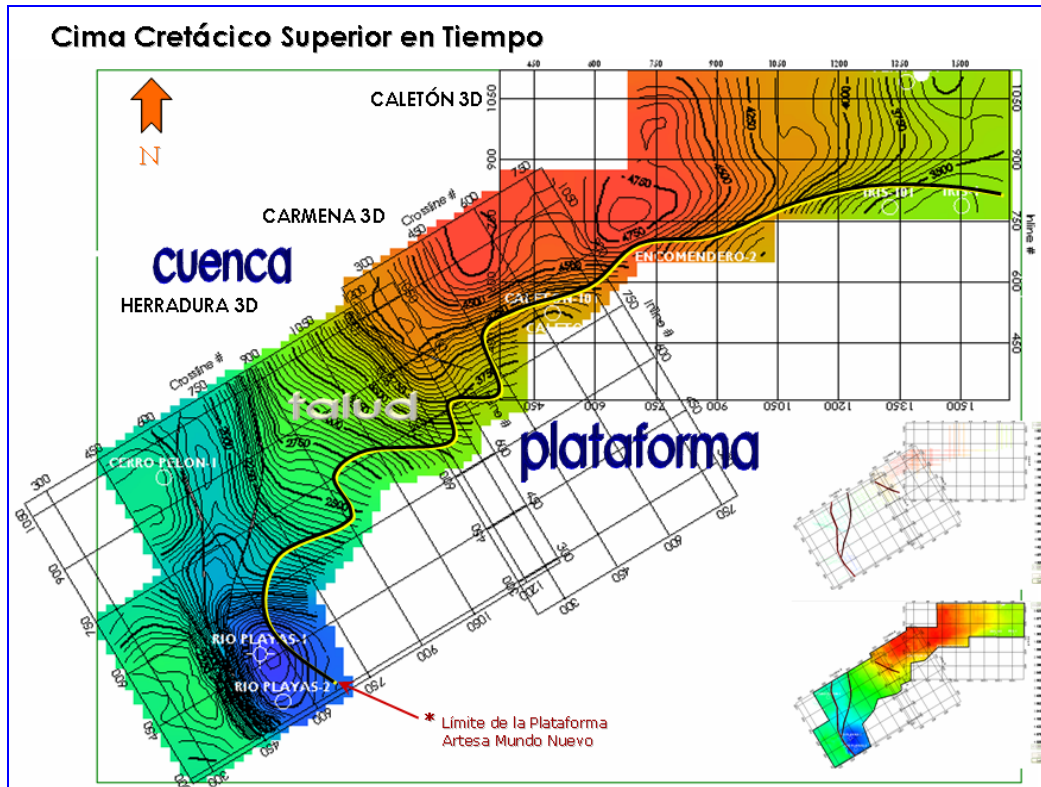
Cima Cretácico Superior en Tiempo

N

CALETÓN 3D

CARMENA 3D

cuenca

HERRADURA 3D

talud

plataforma

ENCOMENDERO-2

CALETON-10

CERRO PELON-1

RIO PLAYAS-1

RIO PLAYAS-2

IRIS-101

Crossline #

Crossline #

Inline #

Inline #

450 600 750 900 1050 1200 1350 1500

1050 900 750 600 450

* Límite de la Plataforma Artesa Mundo Nuevo